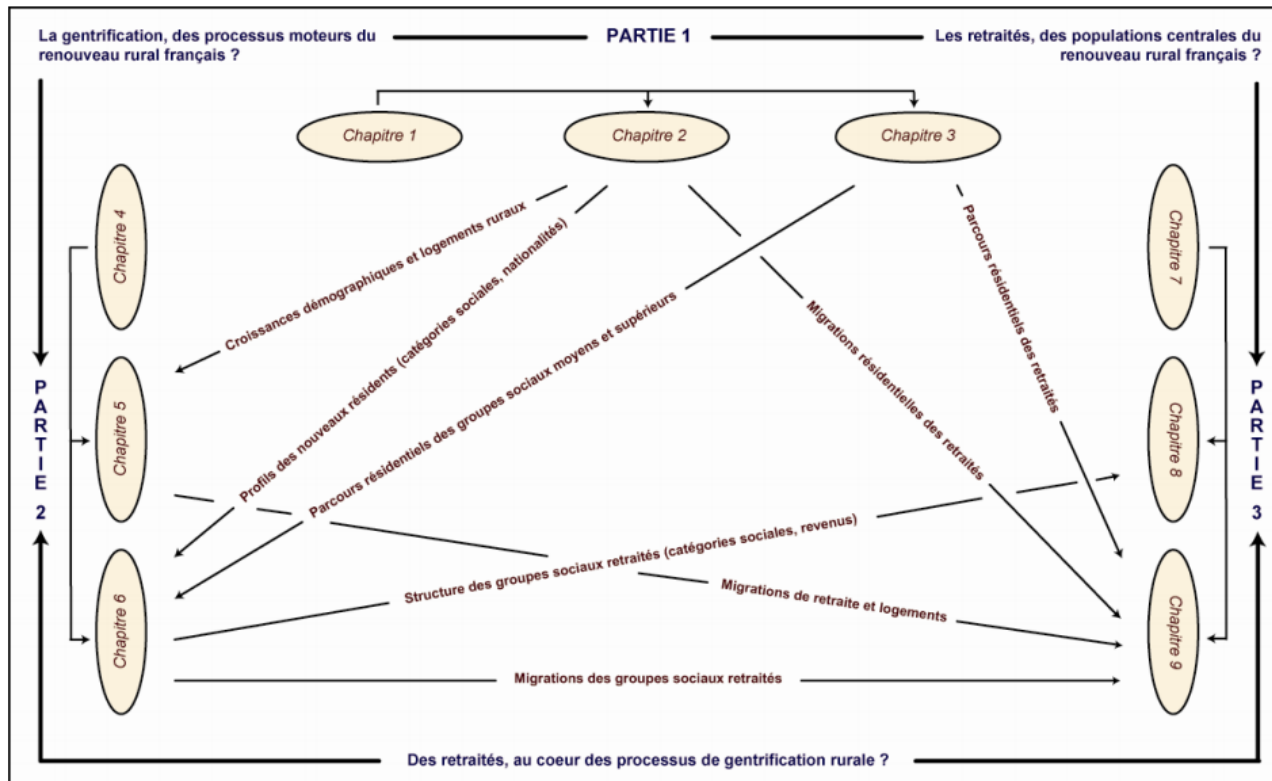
La gentrification, des processus moteurs du renouveau rural français ?

PARTIE 1

Les retraités, des populations centrales du renouveau rural français ?

Chapitre 1

Chapitre 2

Chapitre 3

Chapitre 4

Chapitre 7

Croissances démographiques et logements ruraux

Profils des nouveaux résidents (catégories sociales, nationalités)

Parcours résidentiels des groupes sociaux moyens et supérieurs

Migrations résidentielles des retraités

Parcours résidentiels des retraités

PARTIE 2

Chapitre 5

Chapitre 8

PARTIE 3

Structure des groupes sociaux retraités (catégories sociales, revenus)

Chapitre 6

Migrations de retraite et logements

Chapitre 9

Migrations des groupes sociaux retraités

Des retraités, au coeur des processus de gentrification rurale ?